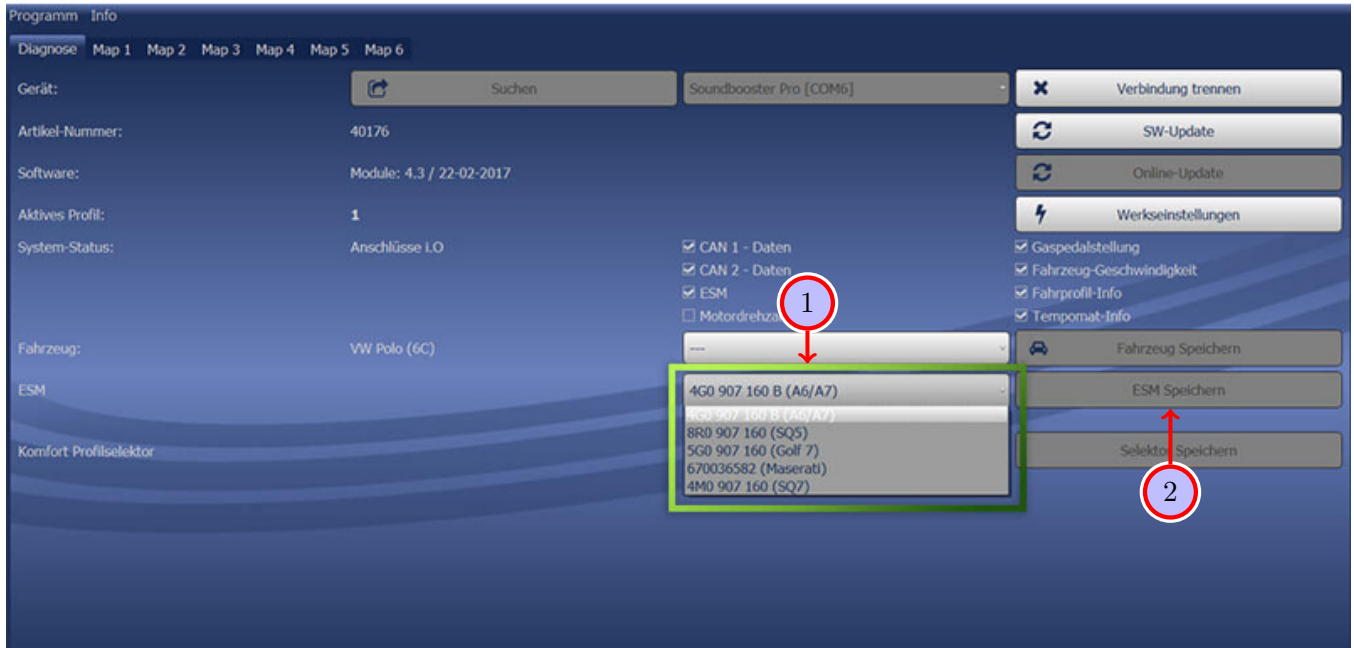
Programm Info

Diagnose Map 1 Map 2 Map 3 Map 4 Map 5 Map 6

Gerät: Suchen Soundbooster Pro [COM6] Verbindung trennen

Artikel-Nummer: 40176 SW-Update

Software: Module: 4.3 / 22-02-2017 Online-Update

Aktives Profil: 1 Werkseinstellungen

System-Status: Anschlüsse i.O

CAN 1 - Daten
CAN 2 - Daten
ESM
Motordrehza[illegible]

Gaspedalstellung
Fahrzeug-Geschwindigkeit
Fahrprofil-Info
Tempomat-Info

1

Fahrzeug: VW Polo (6C) --- Fahrzeug Speichern

ESM 4G0 907 160 B (A6/A7) ESM Speichern

4G0 907 160 B (A6/A7)
8R0 907 160 (SQ5)
5G0 907 160 (Golf 7)
670036582 (Maserati)
4M0 907 160 (SQ7)

Komfort Profilselektor Selektor Speichern

2